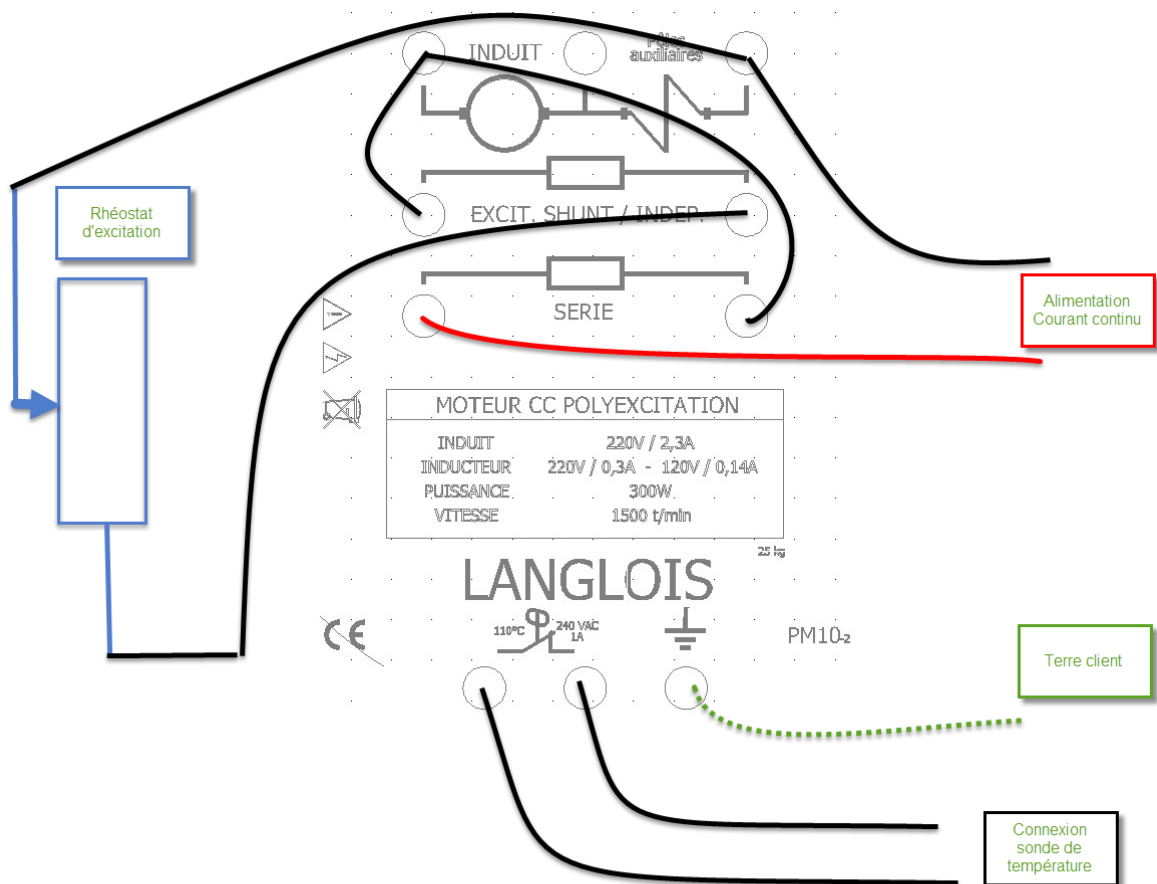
INDUIT

Pôles auxiliaires

Rhéostat d'excitation

EXCIT. SHUNT / INDEP.

SERIE

Alimentation Courant continu

MOTEUR CC POLYEXCITATION

| | |
|---|---|
| INDUIT | 220V / 2,3A |
| INDUCTEUR | 220V / 0,3A - 120V / 0,14A |
| PUISSANCE | 300W |
| VITESSE | 1500 t/min |

25 kg

LANGLOIS

CE

110°C

240 VAC 1A

PM10-2

Terre client

Connexion sonde de température